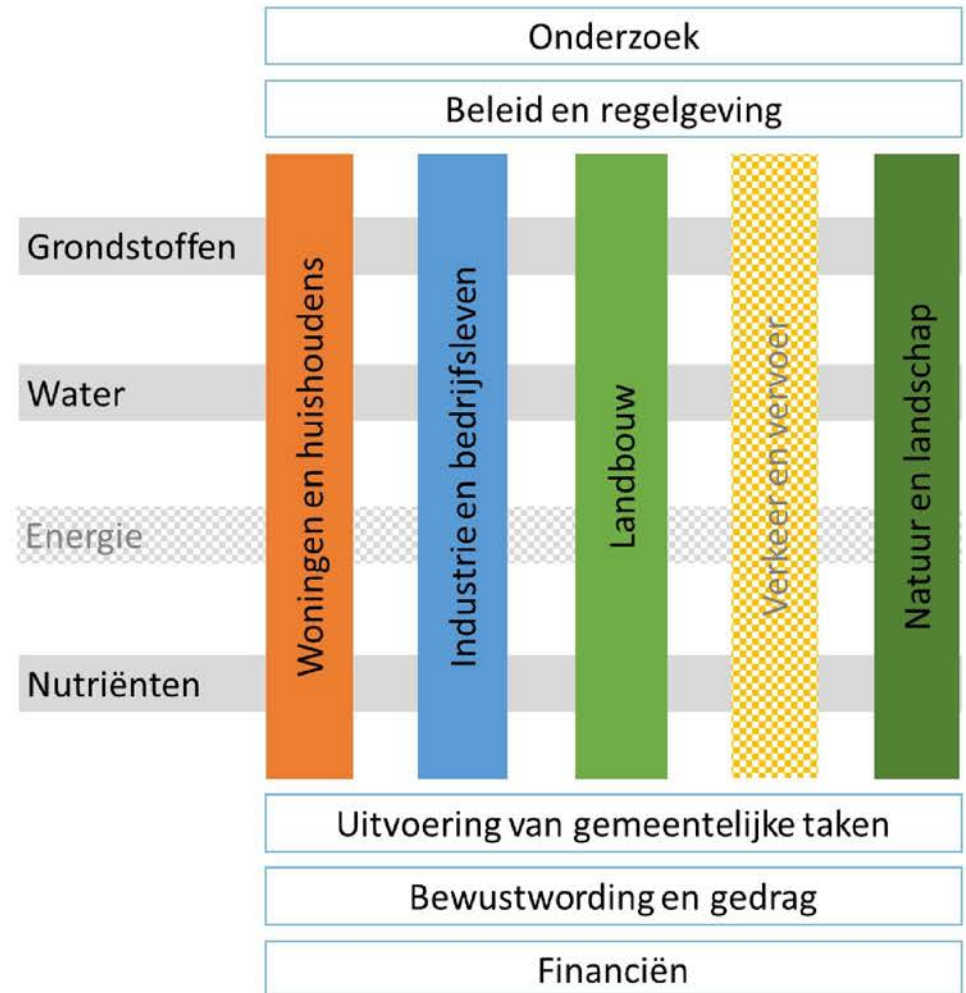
Onderzoek

Beleid en regelgeving

Grondstoffen

Water

Energie

Nutriënten

Woningen en huishoudens

Industrie en bedrijfsleven

Landbouw

Verkeer en vervoer

Natuur en landschap

Uitvoering van gemeentelijke taken

Bewustwording en gedrag

Financiën